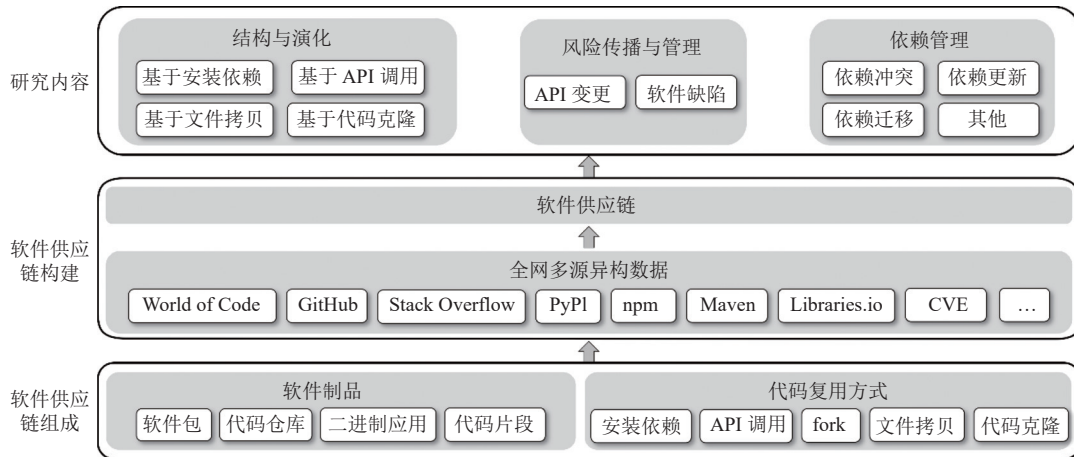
研究内容

结构与演化
基于安装依赖
基于 API 调用
基于文件拷贝
基于代码克隆

风险传播与管理
API 变更
软件缺陷

依赖管理
依赖冲突
依赖更新
依赖迁移
其他

软件供应链构建

软件供应链

全网多源异构数据
World of Code
GitHub
Stack Overflow
PyPl
npm
Maven
Libraries.io
CVE
…

软件供应链组成

软件制品
软件包
代码仓库
二进制应用
代码片段

代码复用方式
安装依赖
API 调用
fork
文件拷贝
代码克隆